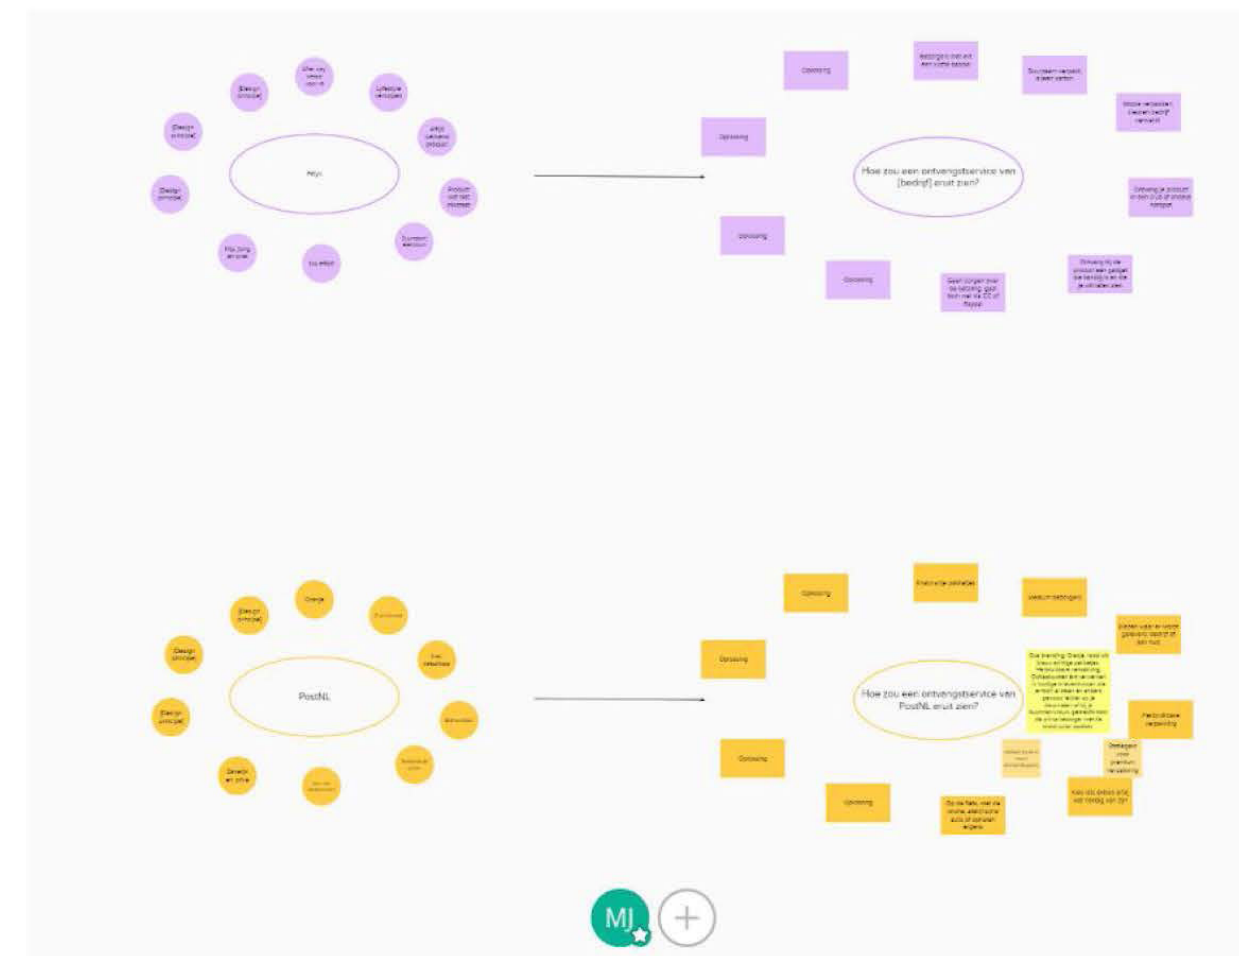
[Design principe]

After pay steps voor vit

Lifestyle verhogen

[Design principe]

Altijd perfecte product

[Design principe]

Mirjam

Product met niet voorkeur

Duurzaam karakter

Pay bang en pak

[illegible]

Oplossing

Bedragen niet uit een ruimte bestel

Duurzaam verpakt, alleen karton

Oplossing

Mobile verbeteren (hebben bedrijf verplicht)

Hoe zou een ontvangstservice van [bedrijf] eruit zien?

Ontvang je product in een druk of andere hokje

Oplossing

Oplossing

Ontvang bij de product een gadget die handig is en die je uitnodigen zien

Geen zorgen over de betaling, gaat toch met de CC of Paypal

[Design principe]

Oranje

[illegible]

Design principe

Snel betaalbaar

PostNL

[Design principe]

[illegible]

Gevoel en drive

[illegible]

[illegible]

Oplossing

Elektrische voertuigen

Gebruik bezorgers

Oplossing

Pakket waar je zelf gebeurd leidt of aan huis

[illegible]

Hoe zou een ontvangstservice van PostNL eruit zien?

Herbruikbare verpakking

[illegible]

Oplossing

Oplossing

Op de fiets, met de scooter, elektrische auto of openbare vervoer

Kies wat erbij past, wat voordelig voor zijn

Bestellen voor premium verpakking

MJ